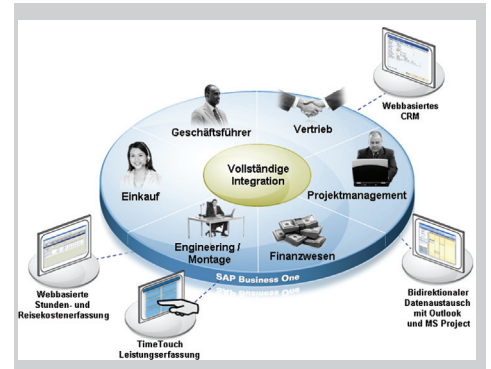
Webbasiertes CRM

Geschäftsführer

Vertrieb

Vollständige Integration

Einkauf

Projektmanagement

Engineering / Montage

Finanzwesen

SAP Business One

Webbasierte Stunden- und Reisekostenerfassung

TimeTouch Leistungserfassung

Bidirektionaler Datenaustausch mit Outlook und MS Project